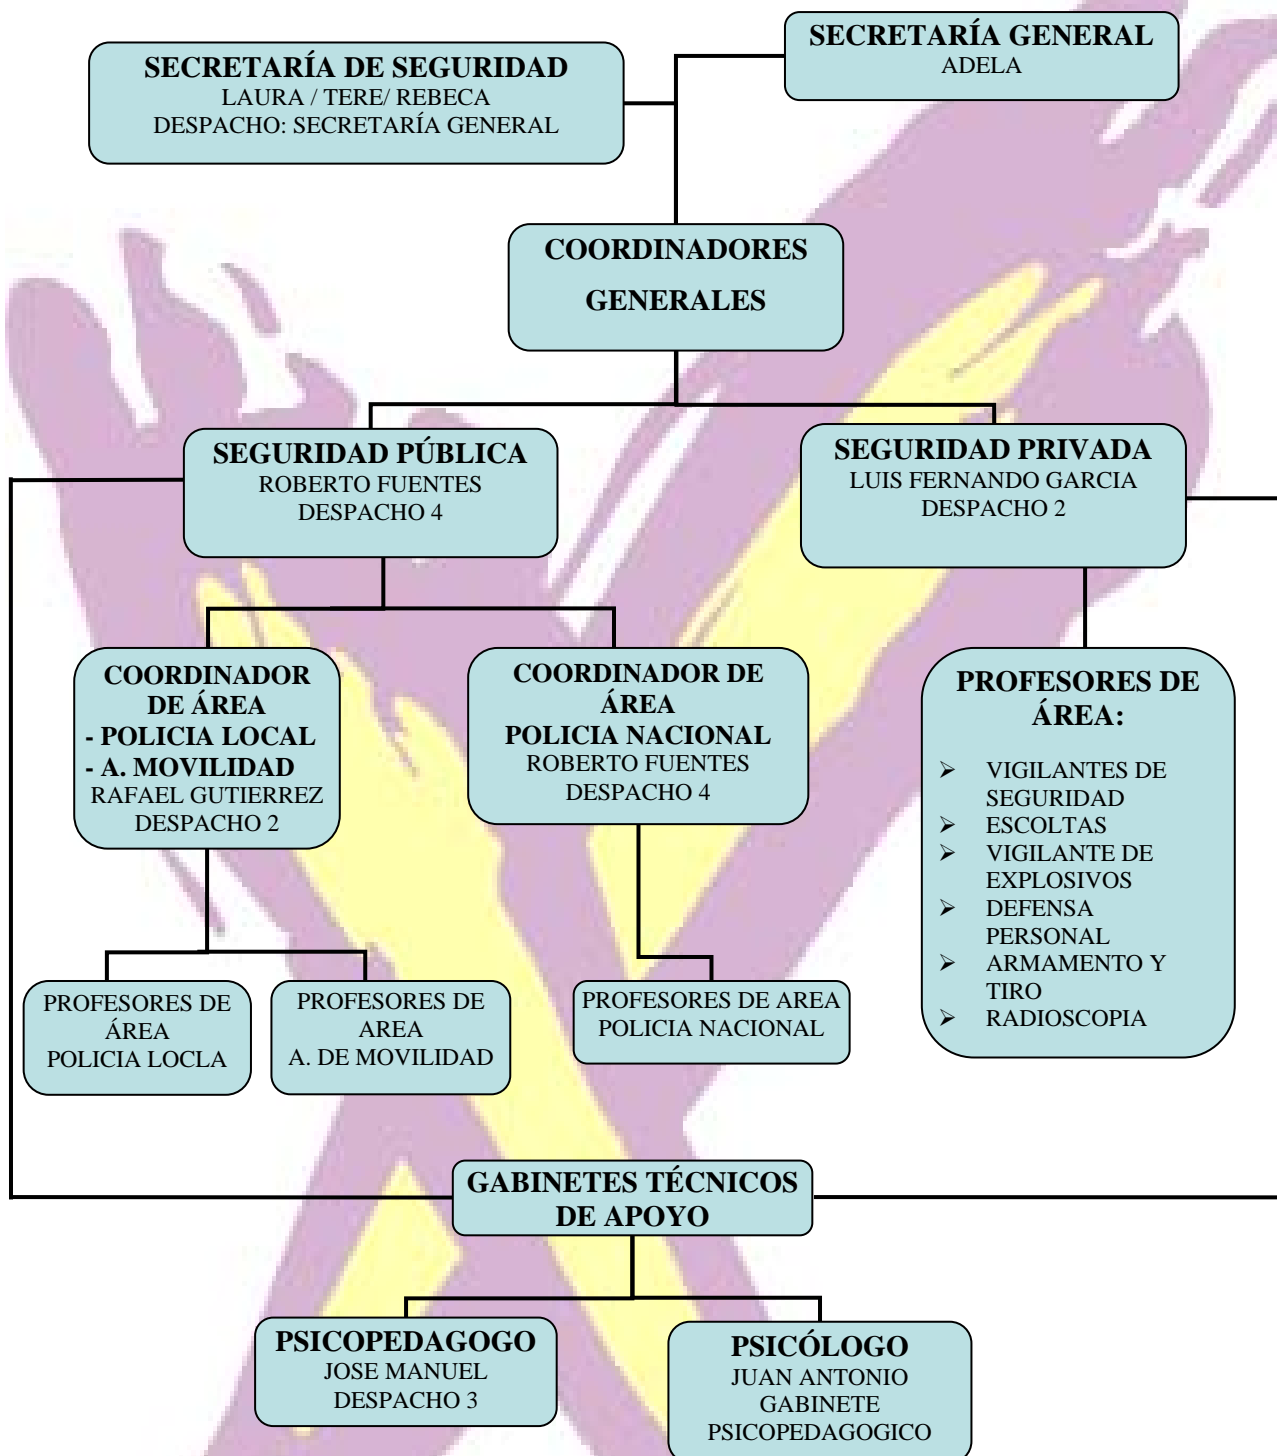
SECRETARÍA DE SEGURIDAD
LAURA / TERE/ REBECA
DESPACHO: SECRETARÍA GENERAL

SECRETARÍA GENERAL
ADELA

COORDINADORES GENERALES

SEGURIDAD PÚBLICA
ROBERTO FUENTES
DESPACHO 4

SEGURIDAD PRIVADA
LUIS FERNANDO GARCIA
DESPACHO 2

COORDINADOR DE ÁREA
- POLICIA LOCAL
- A. MOVILIDAD
RAFAEL GUTIERREZ
DESPACHO 2

COORDINADOR DE ÁREA
POLICIA NACIONAL
ROBERTO FUENTES
DESPACHO 4

PROFESORES DE ÁREA:
➢ VIGILANTES DE SEGURIDAD
➢ ESCOLTAS
➢ VIGILANTE DE EXPLOSIVOS
➢ DEFENSA PERSONAL
➢ ARMAMENTO Y TIRO
➢ RADIOSCOPIA

PROFESORES DE ÁREA
POLICIA LOCLA

PROFESORES DE AREA
A. DE MOVILIDAD

PROFESORES DE AREA
POLICIA NACIONAL

GABINETES TÉCNICOS DE APOYO

PSICOPEDAGOGO
JOSE MANUEL
DESPACHO 3

PSICÓLOGO
JUAN ANTONIO
GABINETE
PSICOPEDAGOGICO